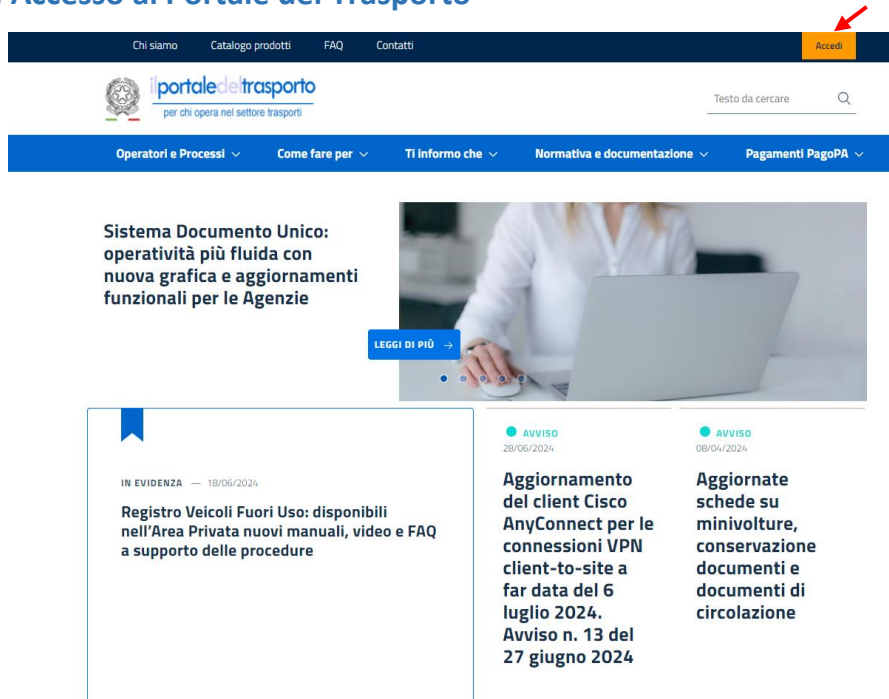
Accesso al Portale del Trasporto

Chi siamo Catalogo prodotti FAQ Contatti

Accedi

ilportaledeltrasporto
per chi opera nel settore trasporti

Testo da cercare

Operatori e Processi ∨ Come fare per ∨ Ti informo che ∨ Normativa e documentazione ∨ Pagamenti PagoPA ∨

Sistema Documento Unico: operatività più fluida con nuova grafica e aggiornamenti funzionali per le Agenzie

LEGGI DI PIÙ →

IN EVIDENZA — 18/06/2024

Registro Veicoli Fuori Uso: disponibili nell'Area Privata nuovi manuali, video e FAQ a supporto delle procedure

AVVISO
28/06/2024

Aggiornamento del client Cisco AnyConnect per le connessioni VPN client-to-site a far data del 6 luglio 2024. Avviso n. 13 del 27 giugno 2024

AVVISO
08/04/2024

Aggiornate schede su minivolture, conservazione documenti e documenti di circolazione